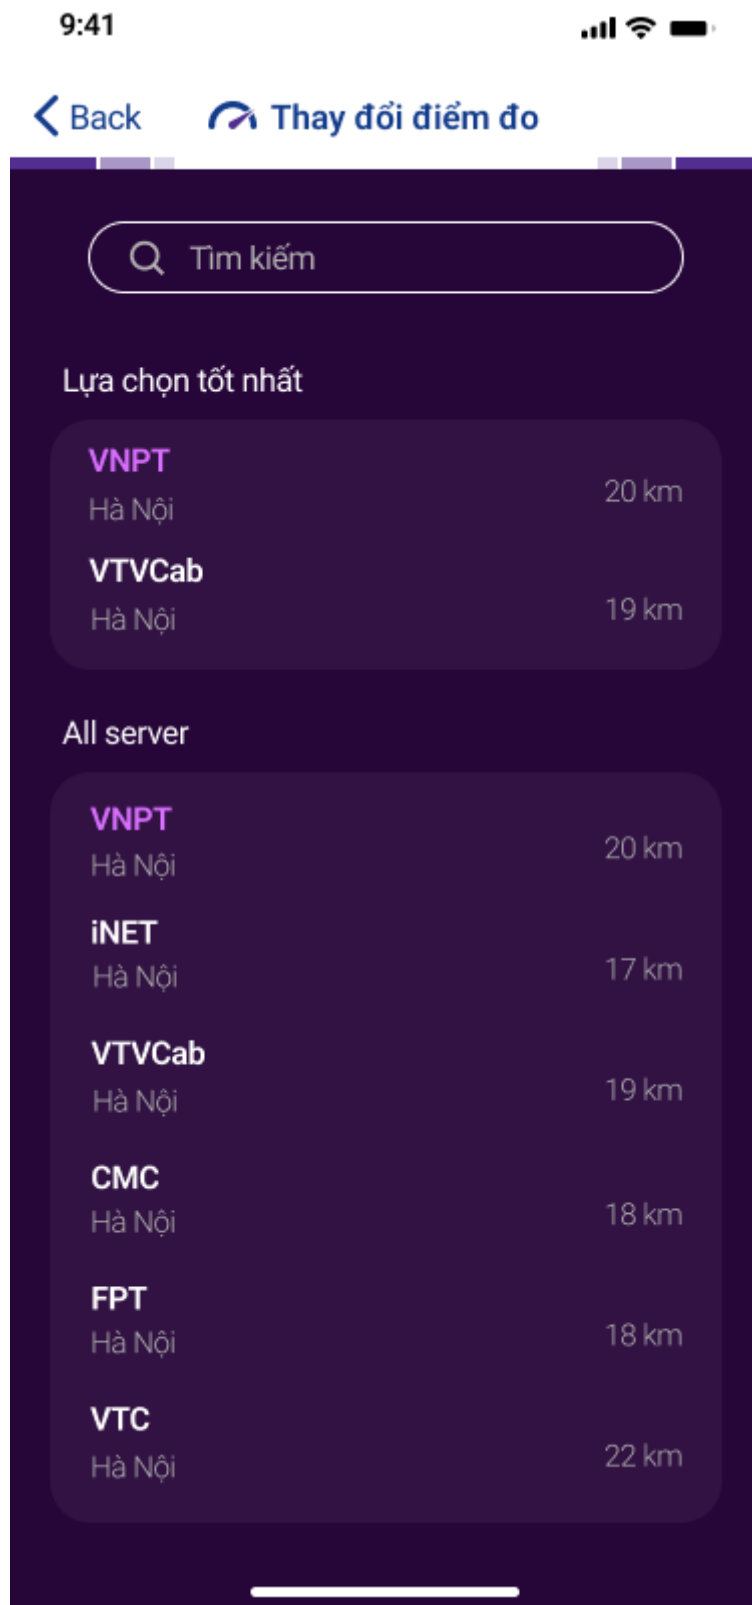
9:41

Back Thay đổi điểm đo

Tìm kiếm

Lựa chọn tốt nhất

VNPT
Hà Nội
20 km

VTVCab
Hà Nội
19 km

All server

VNPT
Hà Nội
20 km

iNET
Hà Nội
17 km

VTVCab
Hà Nội
19 km

CMC
Hà Nội
18 km

FPT
Hà Nội
18 km

VTC
Hà Nội
22 km